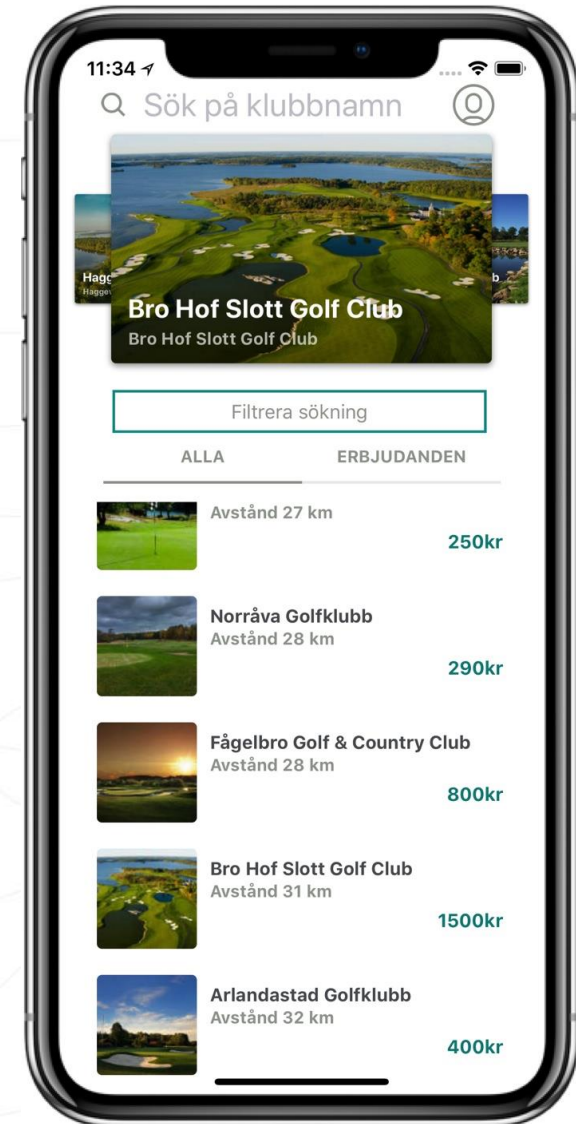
11:34

Sök på klubbnamn

Hagg
Haggv

Bro Hof Slott Golf Club
Bro Hof Slott Golf Club

b

Filtrera sökning

ALLA

ERBJUDANDEN

Avstånd 27 km
250kr

Norråva Golfklubb
Avstånd 28 km
290kr

Fågelbro Golf & Country Club
Avstånd 28 km
800kr

Bro Hof Slott Golf Club
Avstånd 31 km
1500kr

Arlandastad Golfklubb
Avstånd 32 km
400kr